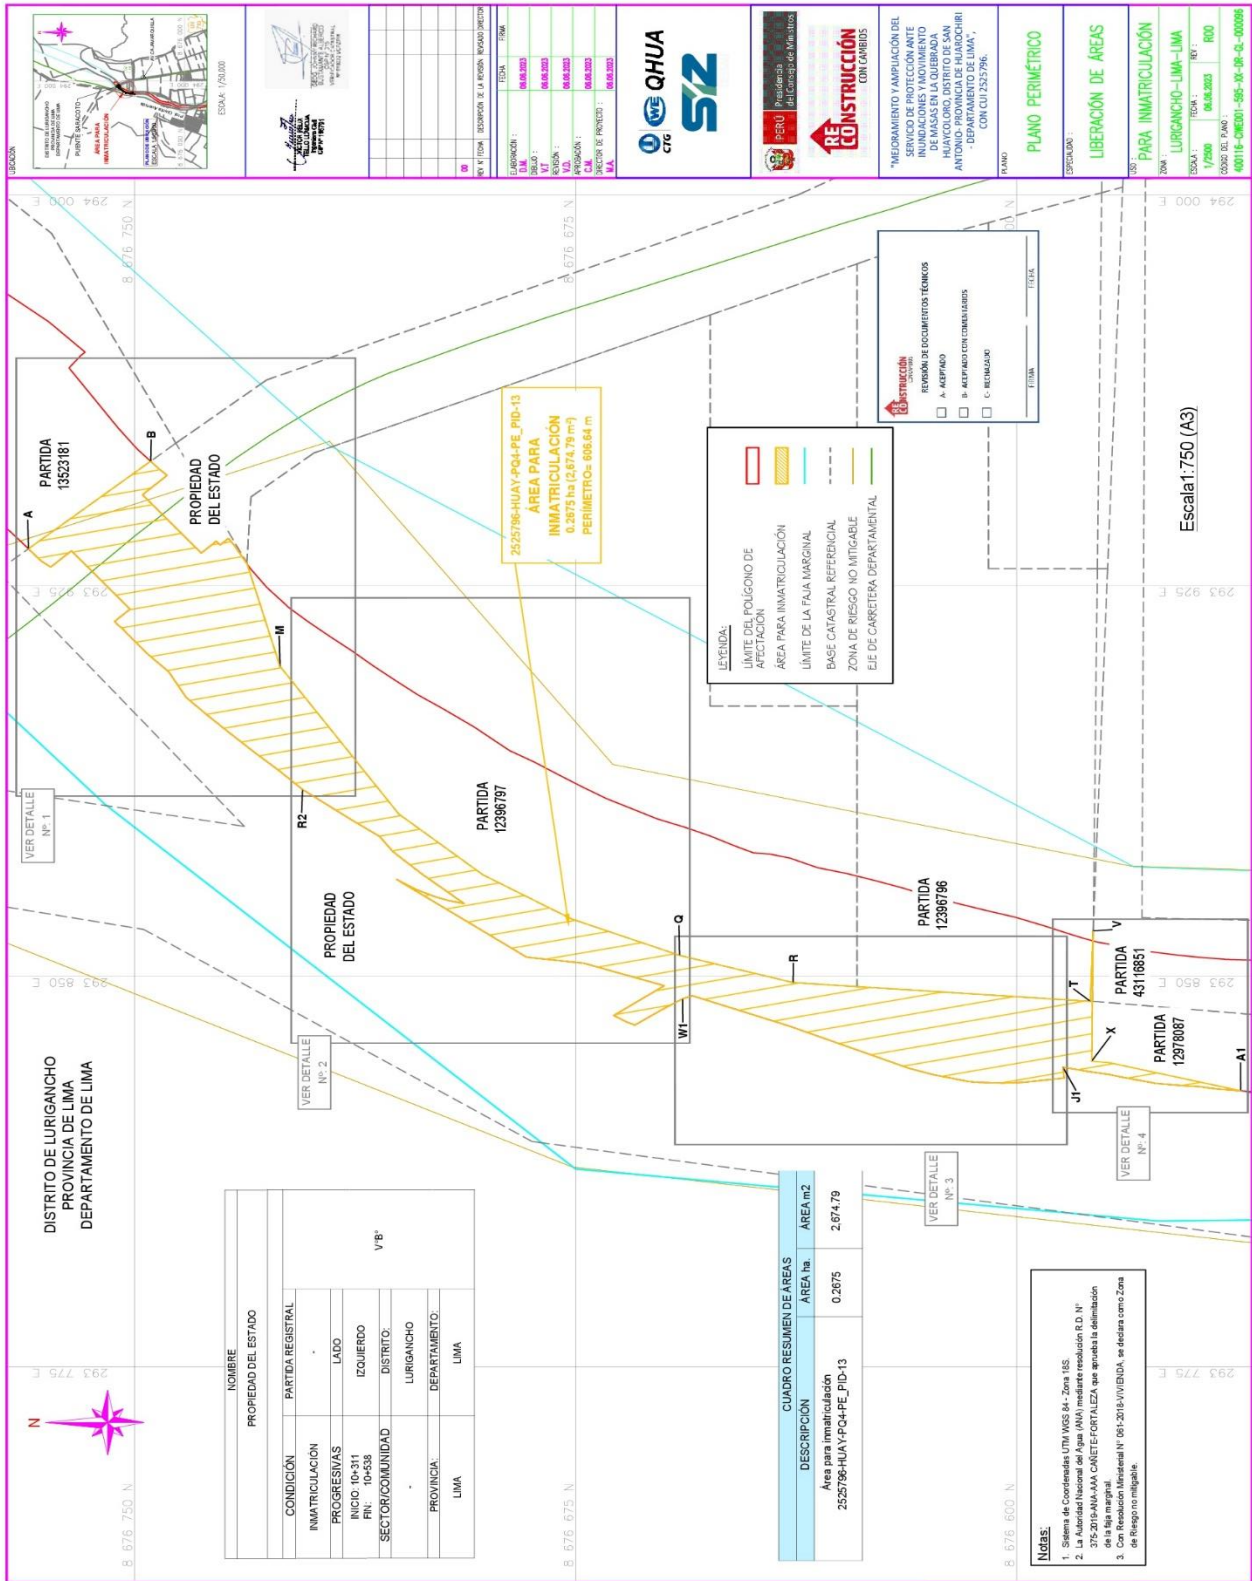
UBICACIÓN

DISTRITO DE LURIGANCHO PROVINCIA DE LIMA DEPARTAMENTO DE LIMA

PUENTE SARACOTO

ÁREA PARA INMATRICULACIÓN

ESCALA: 1/50,000

REV. Nº | FECHA | DESCRIPCIÓN DE LA REVISIÓN | REVISADO | DIRECTOR

00

ELABORACIÓN: D.M. | FECHA 08.06.2023
DIBUJO: V.T. | 08.06.2023
REVISIÓN: V.D. | 08.06.2023
APROBACIÓN: C.M. | 08.06.2023
DIRECTOR DE PROYECTO: M.A. | 08.06.2023

QHUA

CTG

PERÚ Presidencia del Consejo de Ministros

RECONSTRUCCIÓN CON CAMBIOS

"MEJORAMIENTO Y AMPLIACIÓN DEL SERVICIO DE PROTECCIÓN ANTE INUNDACIONES Y MOVIMIENTO DE MASAS EN LA QUEBRADA HUAYCOLORO, DISTRITO DE SAN ANTONIO- PROVINCIA DE HUAROCHIRI - DEPARTAMENTO DE LIMA". CON CUI 2525796.

PLANO: PLANO PERIMÉTRICO

ESPECIALIDAD: LIBERACIÓN DE ÁREAS

USO: PARA INMATRICULACIÓN

ZONA: LURIGANCHO-LIMA-LIMA

ESCALA: 1/2500 | FECHA: 08.06.2023 | REV.: R00

CÓDIGO DEL PLANO: 400116-CWED01-595-XX-DR-QL-000096

294 000 E
293 925 E
293 850 E
293 775 E
8 676 750 N
8 676 675 N
8 676 600 N

RECONSTRUCCIÓN
REVISIÓN DE DOCUMENTOS TÉCNICOS
A - ACEPTADO
B - ACEPTADO CON COMENTARIOS
C - RECHAZADO
FIRMA
FECHA

PARTIDA 13523181

PROPIEDAD DEL ESTADO

2525796-HUAY-PQ4-PE_PID-13
ÁREA PARA INMATRICULACIÓN
0.2675 ha (2,674.79 m²)
PERÍMETRO= 609.64 m

LEYENDA:
LÍMITE DEL POLÍGONO DE AFECTACIÓN
ÁREA PARA INMATRICULACIÓN
LÍMITE DE LA FAJA MARGINAL
BASE CATASTRAL REFERENCIAL
ZONA DE RIESGO NO MITIGABLE
EJE DE CARRETERA DEPARTAMENTAL

Escala1:750 (A3)

A
B
M
R2
Q
R
W1
T
V
X
J1
A1

VER DETALLE Nº 1

PARTIDA 12396797

PROPIEDAD DEL ESTADO

PARTIDA 12396796

PARTIDA 43116851

PARTIDA 12978087

VER DETALLE Nº 2

VER DETALLE Nº 3

VER DETALLE Nº 4

DISTRITO DE LURIGANCHO PROVINCIA DE LIMA DEPARTAMENTO DE LIMA

N

| NOMBRE | | |
|---|---|---|
| PROPIEDAD DEL ESTADO | | |
| CONDICIÓN | PARTIDA REGISTRAL | |
| INMATRICULACIÓN | - | |
| PROGRESIVAS | LADO | |
| INICIO: 10+311 FIN: 10+538 | IZQUIERDO | V°B° |
| SECTOR/COMUNIDAD | DISTRITO: | |
| - | LURIGANCHO | |
| PROVINCIA: | DEPARTAMENTO: | |
| LIMA | LIMA | |

CUADRO RESUMEN DE ÁREAS

| DESCRIPCIÓN | ÁREA ha. | ÁREA m2 |
|---|---|---|
| Área para inmatriculación 2525796-HUAY-PQ4-PE_PID-13 | 0.2675 | 2,674.79 |

Notas:
1. Sistema de Coordenadas UTM WGS 84 - Zona 18S
2. La Autoridad Nacional del Agua (ANA) mediante resolución R.D. Nº 375-2019-ANA-AAA CAÑETE-FORTALEZA que aprueba la delimitación de la faja marginal.
3. Con Resolución Ministerial Nº 061-2018-VIVIENDA, se declara como Zona de Riesgo no mitigable.